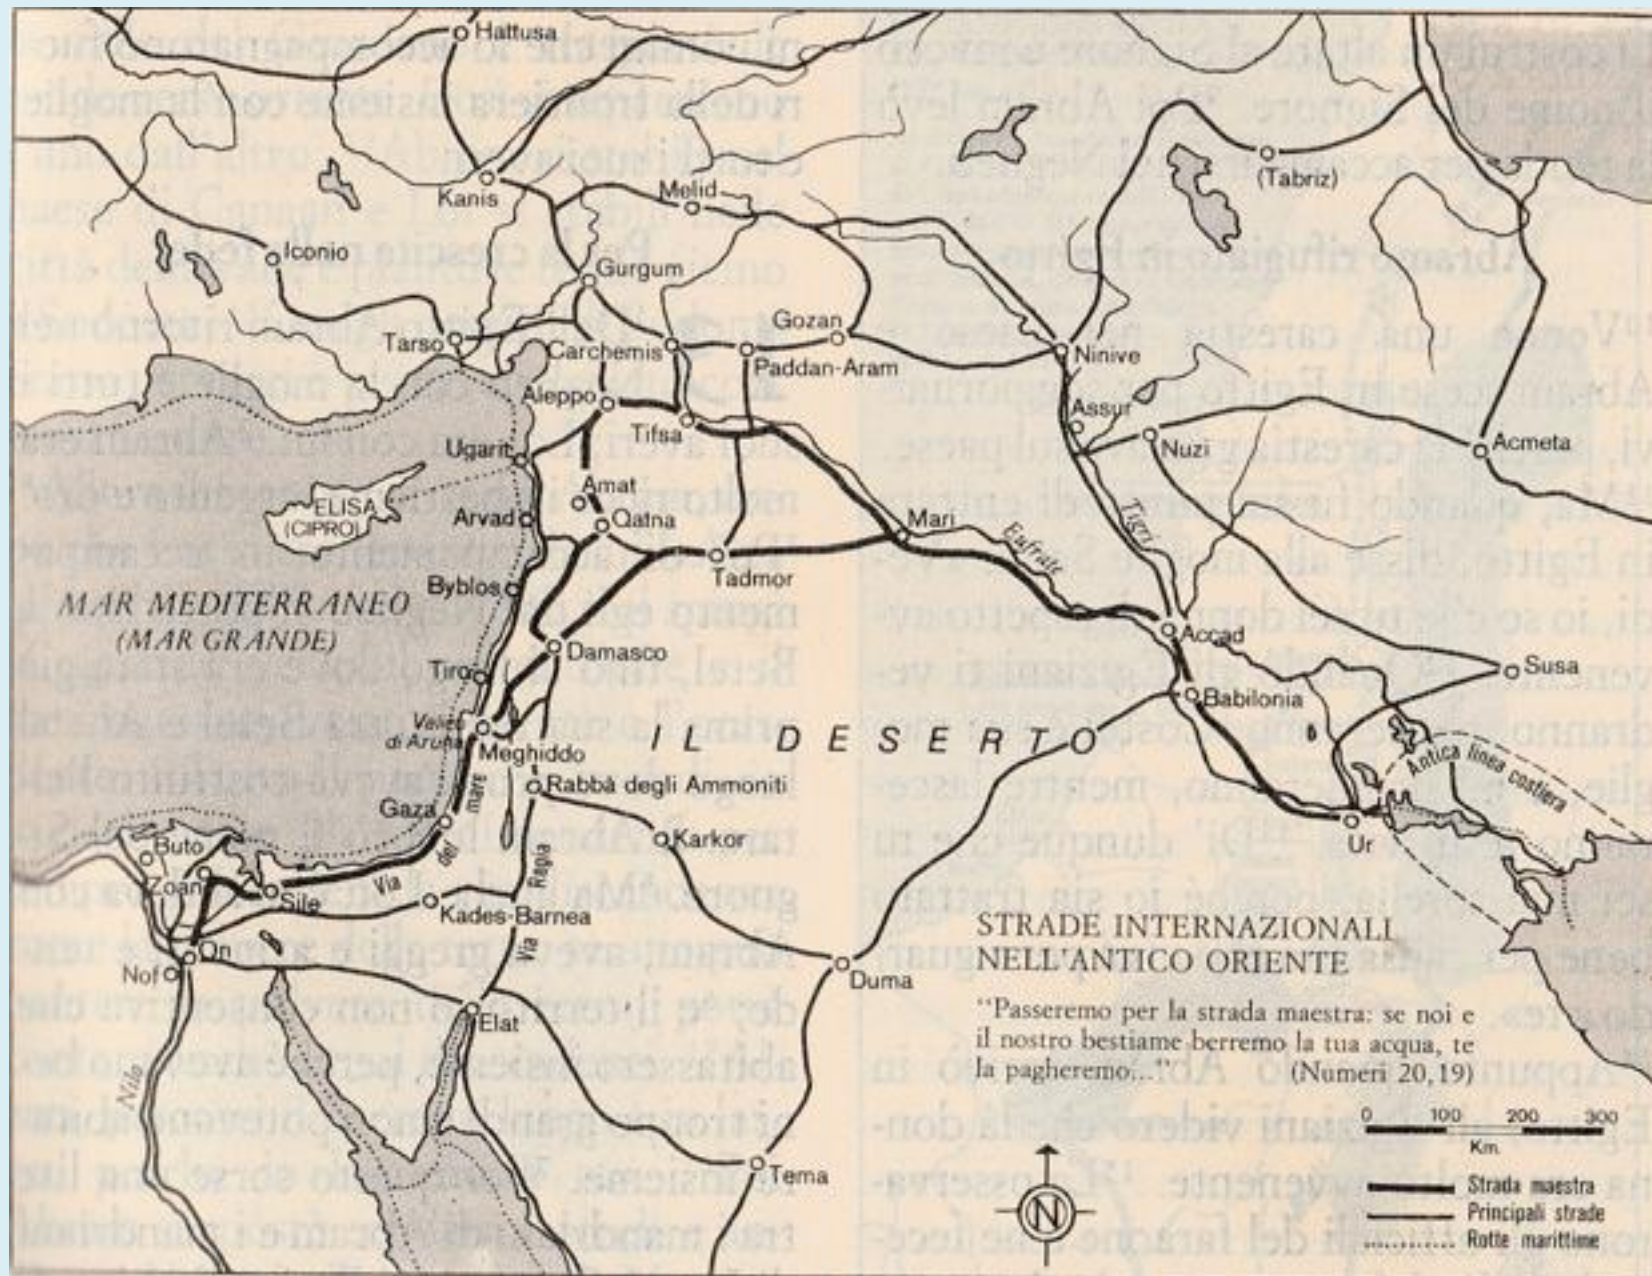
Hattusa
Kanis
Melid
(Tabriz)
Iconio
Gurgum
Gozan
Tarso
Carchemis
Paddan-Aram
Ninive
Aleppo
Tifsa
Assur
Ugarit
Nuzi
Acmeta
Amat
ELISA (CIPRO)
Arvad
Qatna
Mari
Eufrate
Tigri
Tadmor
Byblos
MAR MEDITERRANEO (MAR GRANDE)
Accad
Damasco
Susa
Tiro
Babilonia
Valle di Aruna
Meghiddo
IL DESERTO
Antica linea costiera
Rabbà degli Ammoniti
Gaza
Via del mare
Karkor
Ur
Buto
Zoan
Sile
Via Regia
Kades-Barnea
On
Nof
Duma
Elat
Nilo
Tema

STRADE INTERNAZIONALI NELL'ANTICO ORIENTE

"Passeremo per la strada maestra: se noi e il nostro bestiame berremo la tua acqua, te la pagheremo..." (Numeri 20,19)

0 100 200 300
Km
N
Strada maestra
Principali strade
Rotte marittime